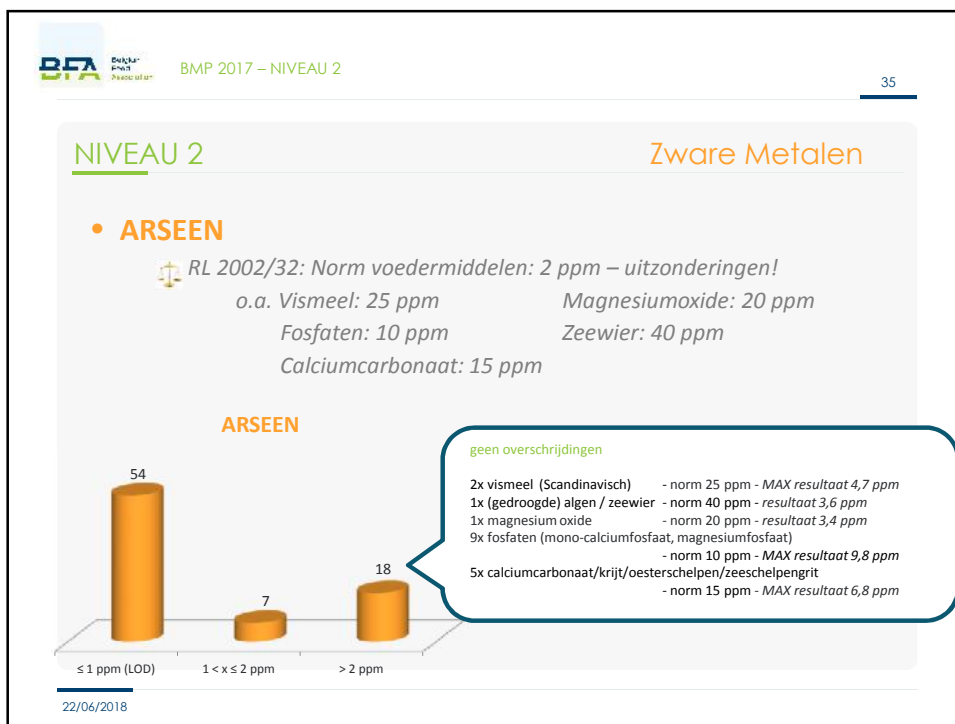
BFA Belgian Feed Association BMP 2017 – NIVEAU 2

35

NIVEAU 2

Zware Metalen

• ARSEEN

RL 2002/32: Norm voedermiddelen: 2 ppm – uitzonderingen!

o.a. Vismeel: 25 ppm

Magnesiumoxide: 20 ppm

Fosfaten: 10 ppm

Zeewier: 40 ppm

Calciumcarbonaat: 15 ppm

ARSEEN

54

7

18

≤ 1 ppm (LOD)

1 < x ≤ 2 ppm

> 2 ppm

geen overschrijdingen

2x vismeel (Scandinavisch) - norm 25 ppm - *MAX resultaat 4,7 ppm*
1x (gedroogde) algen / zeewier - norm 40 ppm - *resultaat 3,6 ppm*
1x magnesium oxide - norm 20 ppm - *resultaat 3,4 ppm*
9x fosfaten (mono-calciumfosfaat, magnesiumfosfaat) - norm 10 ppm - *MAX resultaat 9,8 ppm*
5x calciumcarbonaat/krijt/oesterschelpen/zeeschelpengrit - norm 15 ppm - *MAX resultaat 6,8 ppm*

22/06/2018